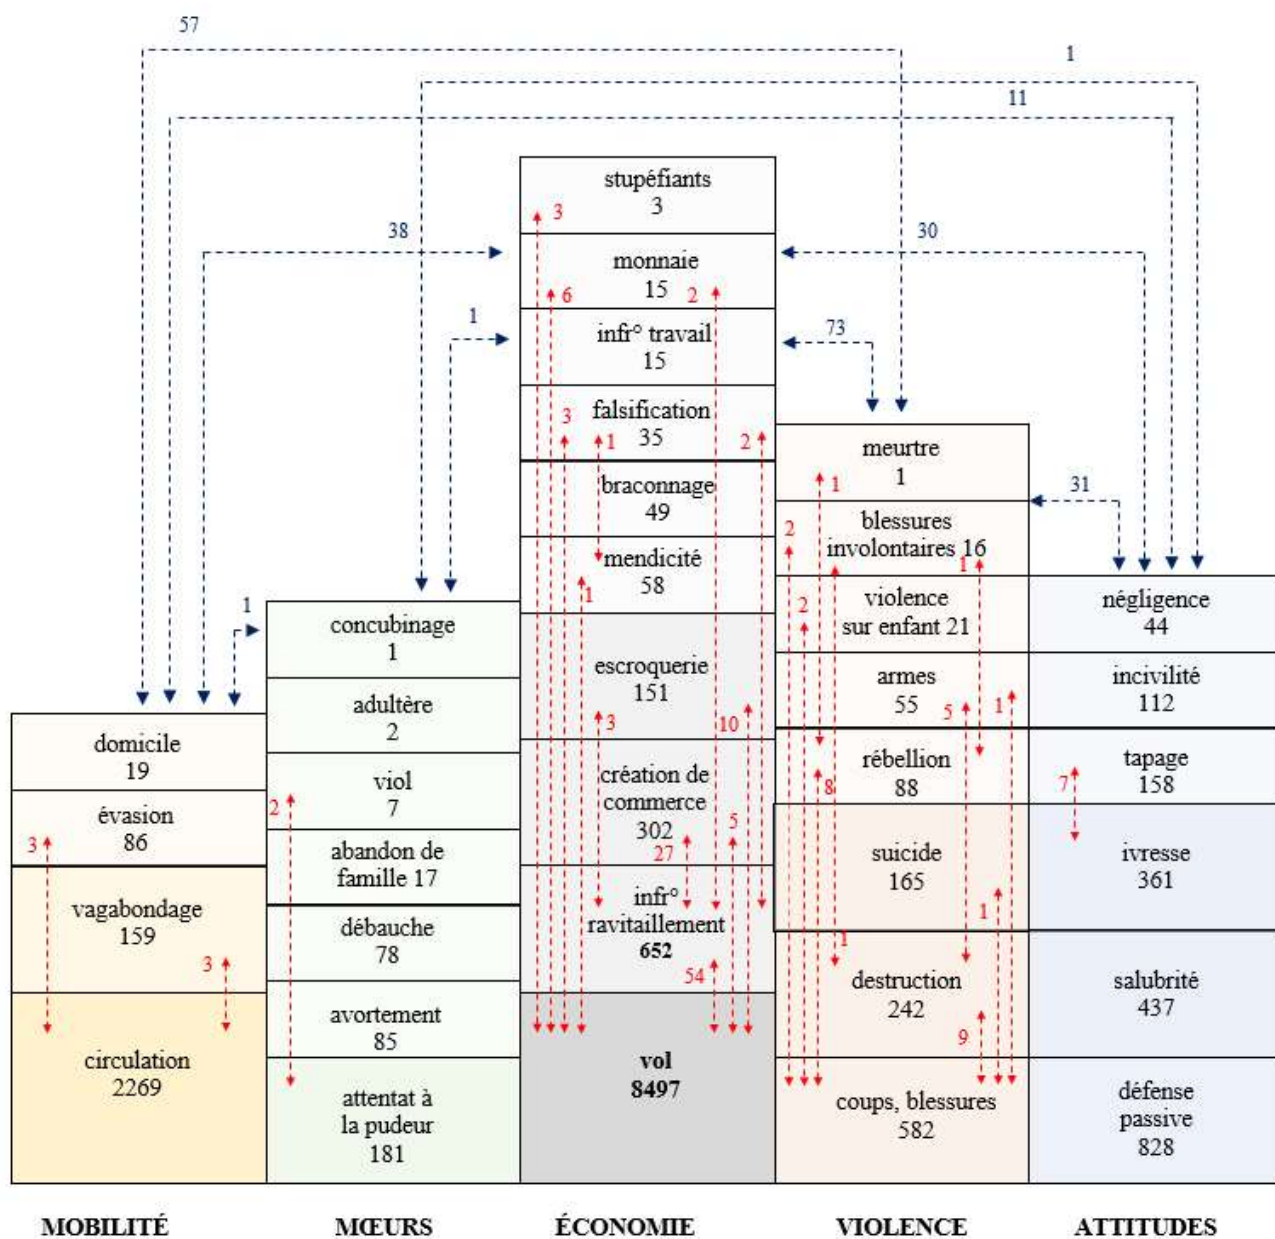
57
1
11
38
30
1
73
31
1

stupéfiants
3
3
monnaie
15
6
2
infr° travail
15
3
falsification
35
1
2
braconnage
49
mendicité
58
1
escroquerie
151
3
10
création de commerce
302
27
5
infr° ravitaillement
652
54
vol
8497

meurtre
1
1
blessures involontaires 16
2
1
violence sur enfant 21
2
armes
55
5
1
rébellion
88
8
suicide
165
1
1
destruction
242
9
coups, blessures
582

négligence
44
incivilité
112
tapage
158
7
ivresse
361
salubrité
437
défense passive
828

concubinage
1
adultère
2
viol
7
2
abandon de famille 17
débauche
78
avortement
85
attentat à la pudeur
181

domicile
19
évasion
86
3
vagabondage
159
3
circulation
2269

MOBILITÉ
MŒURS
ÉCONOMIE
VIOLENCE
ATTITUDES